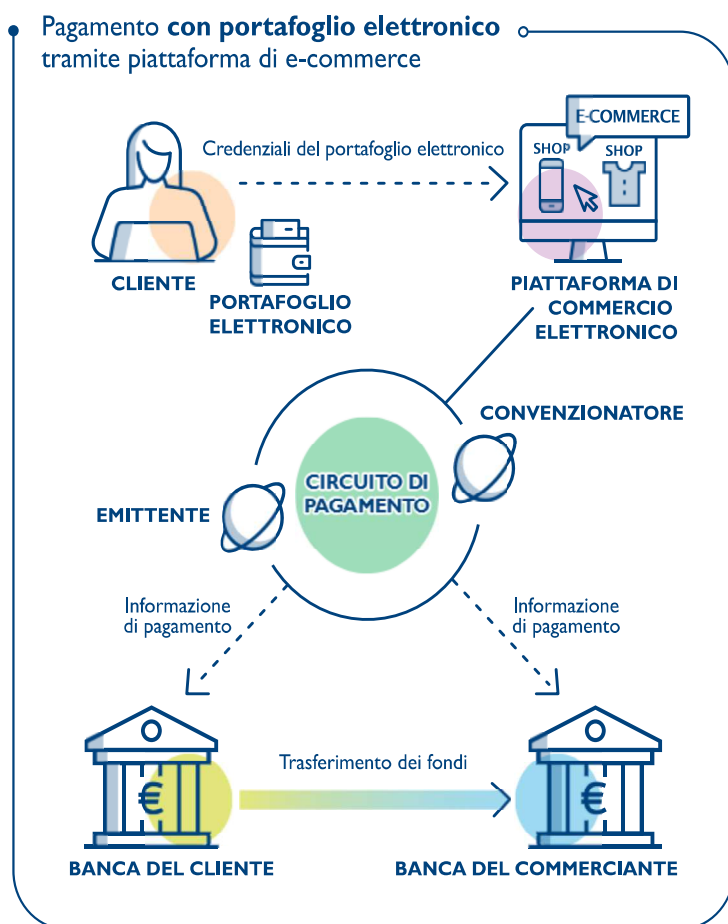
Pagamento **con portafoglio elettronico** tramite piattaforma di e-commerce

Credenziali del portafoglio elettronico

E-COMMERCE

SHOP

SHOP

CLIENTE

PORTAFOGLIO ELETTRONICO

PIATTAFORMA DI COMMERCIO ELETTRONICO

CONVENZIONATORE

CIRCUITO DI PAGAMENTO

EMITTENTE

Informazione di pagamento

Informazione di pagamento

€

Trasferimento dei fondi

€

BANCA DEL CLIENTE

BANCA DEL COMMERCIANTE